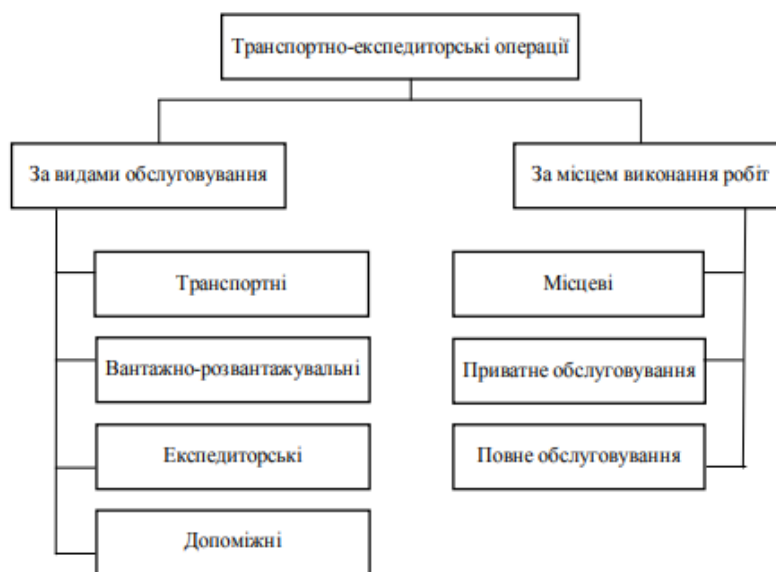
Транспортно-експедиторські операції

За видами обслуговування

За місцем виконання робіт

Транспортні

Вантажно-розвантажувальні

Експедиторські

Допоміжні

Місцеві

Приватне обслуговування

Повне обслуговування